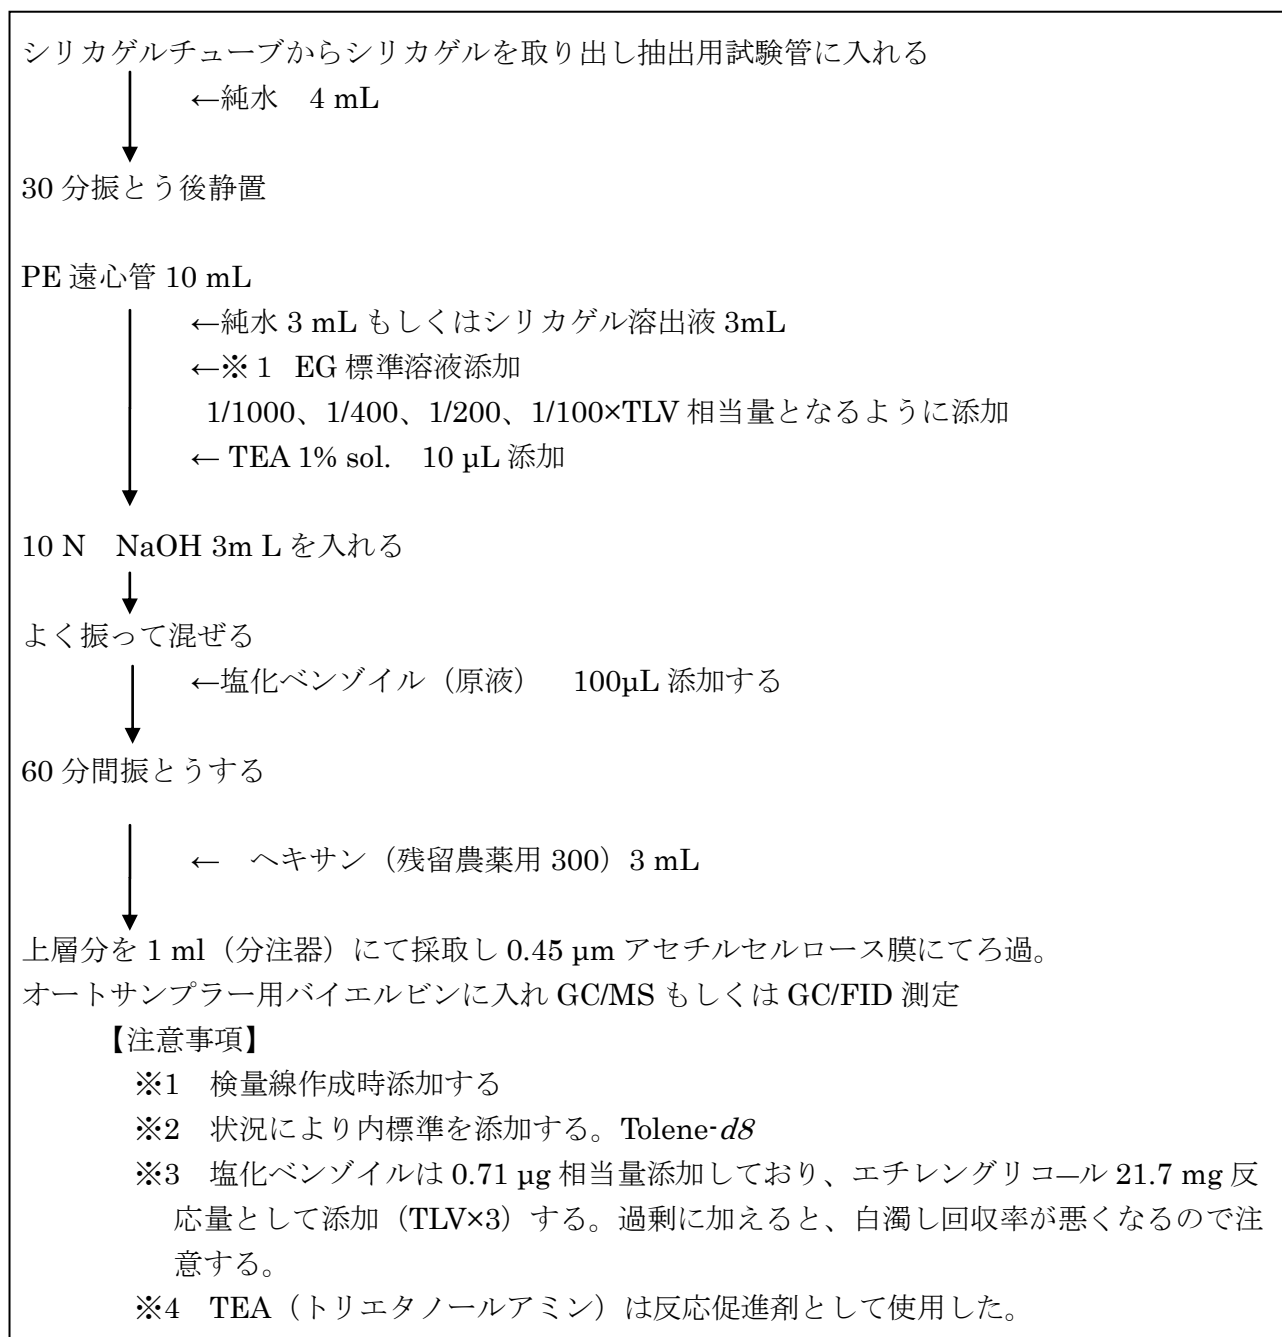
シリカゲルチューブからシリカゲルを取り出し抽出用試験管に入れる

←純水　4 mL

30 分振とう後静置

PE 遠心管 10 mL

←純水 3 mL もしくはシリカゲル溶出液 3mL
←※1　EG 標準溶液添加
1/1000、1/400、1/200、1/100×TLV 相当量となるように添加
← TEA 1% sol.　10 µL 添加

10 N　NaOH 3m L を入れる

よく振って混ぜる

←塩化ベンゾイル（原液）　100µL 添加する

60 分間振とうする

←　ヘキサン（残留農薬用 300）3 mL

上層分を 1 ml（分注器）にて採取し 0.45 µm アセチルセルロース膜にてろ過。
オートサンプラー用バイエルビンに入れ GC/MS もしくは GC/FID 測定

【注意事項】
※1　検量線作成時添加する
※2　状況により内標準を添加する。Tolene-$d8$
※3　塩化ベンゾイルは 0.71 µg 相当量添加しており、エチレングリコール 21.7 mg 反応量として添加（TLV×3）する。過剰に加えると、白濁し回収率が悪くなるので注意する。
※4　TEA（トリエタノールアミン）は反応促進剤として使用した。